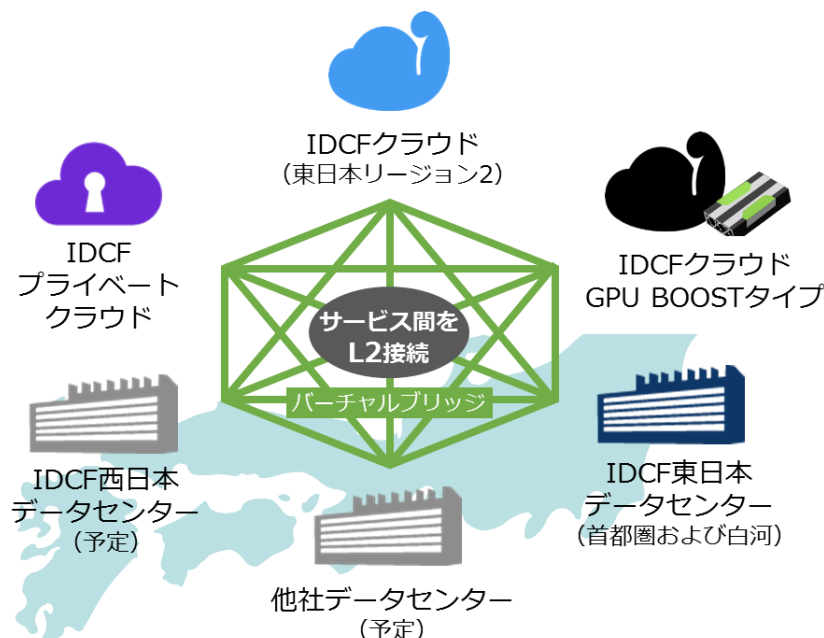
IDCFクラウド
（東日本リージョン2）

IDCF
プライベート
クラウド

IDCFクラウド
GPU BOOSTタイプ

サービス間を
L2接続

バーチャルブリッジ

IDCF西日本
データセンター
（予定）

IDCF東日本
データセンター
（首都圏および白河）

他社データセンター
（予定）